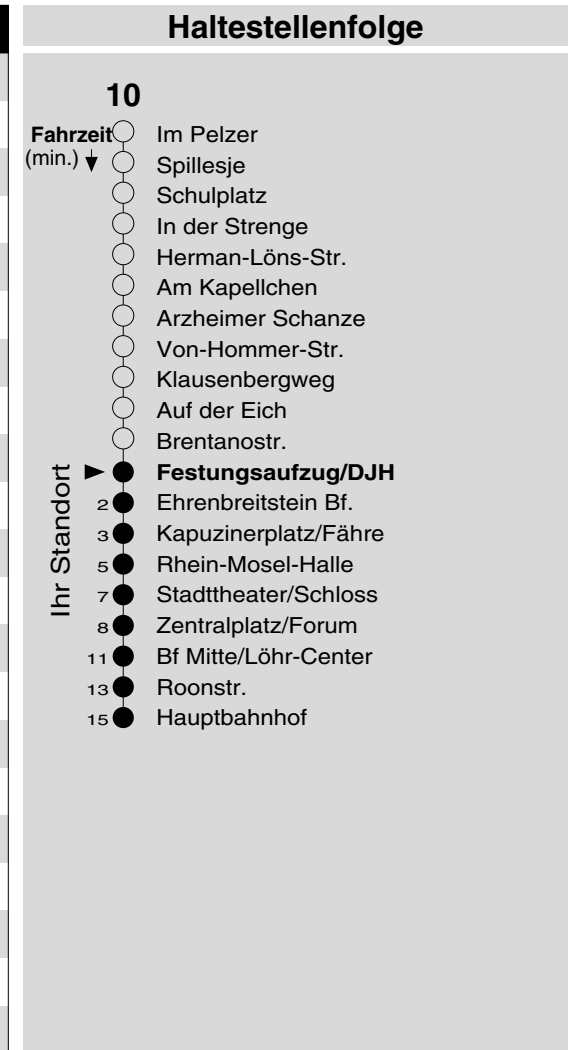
Haltestellenfolge

10

Fahrzeit (min.)

Im Pelzer
Spillesje
Schulplatz
In der Strenge
Herman-Löns-Str.
Am Kapellchen
Arzheimer Schanze
Von-Hommer-Str.
Klausenbergweg
Auf der Eich
Brentanostr.

Ihr Standort

Festungsaufzug/DJH
2 Ehrenbreitstein Bf.
3 Kapuzinerplatz/Fähre
5 Rhein-Mosel-Halle
7 Stadttheater/Schloss
8 Zentralplatz/Forum
11 Bf Mitte/Löhr-Center
13 Roonstr.
15 Hauptbahnhof